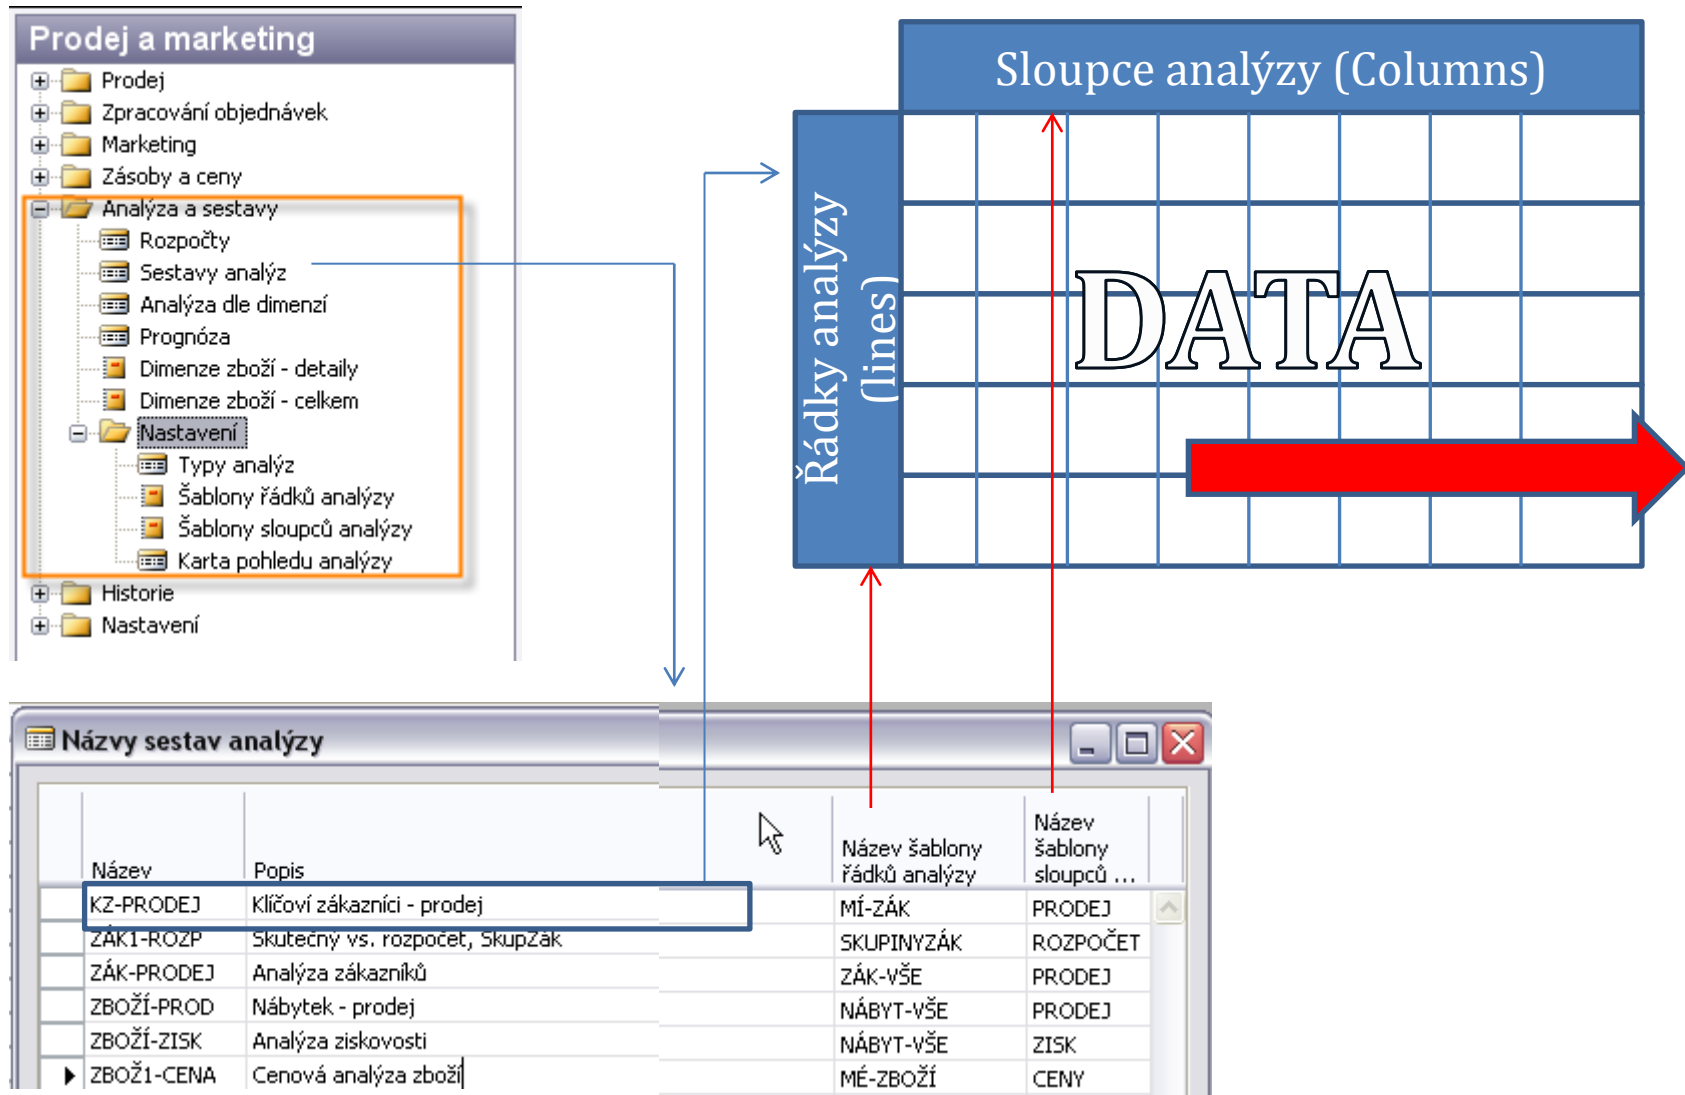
Prodej a marketing

Prodej
Zpracování objednávek
Marketing
Zásoby a ceny
Analýza a sestavy
Rozpočty
Sestavy analýz
Analýza dle dimenzí
Prognóza
Dimenze zboží - detaily
Dimenze zboží - celkem
Nastavení
Typy analýz
Šablony řádků analýzy
Šablony sloupců analýzy
Karta pohledu analýzy
Historie
Nastavení

Sloupce analýzy (Columns)

Řádky analýzy (lines)

DATA

Názvy sestav analýzy

| Název | Popis | Název šablony řádků analýzy | Název šablony sloupců ... |
|---|---|---|---|
| KZ-PRODEJ | Klíčoví zákazníci - prodej | MÍ-ZÁK | PRODEJ |
| ZÁK1-ROZP | Skutečný vs. rozpočet, SkupZák | SKUPINYZÁK | ROZPOČET |
| ZÁK-PRODEJ | Analýza zákazníků | ZÁK-VŠE | PRODEJ |
| ZBOŽÍ-PROD | Nábytek - prodej | NÁBYT-VŠE | PRODEJ |
| ZBOŽÍ-ZISK | Analýza ziskovosti | NÁBYT-VŠE | ZISK |
| ZBOŽ1-CENA | Cenová analýza zboží | MÉ-ZBOŽÍ | CENY |